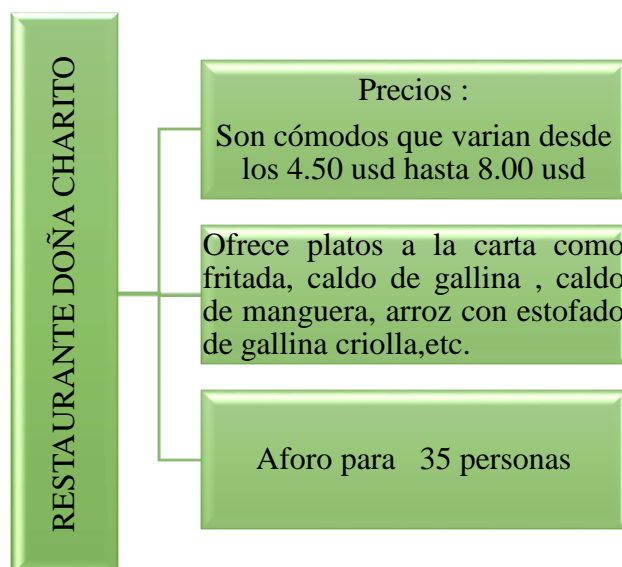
RESTAURANTE DOÑA CHARITO

Precios :
Son cómodos que varian desde los 4.50 usd hasta 8.00 usd

Ofrece platos a la carta como fritada, caldo de gallina , caldo de manguera, arroz con estofado de gallina criolla,etc.

Aforo para 35 personas